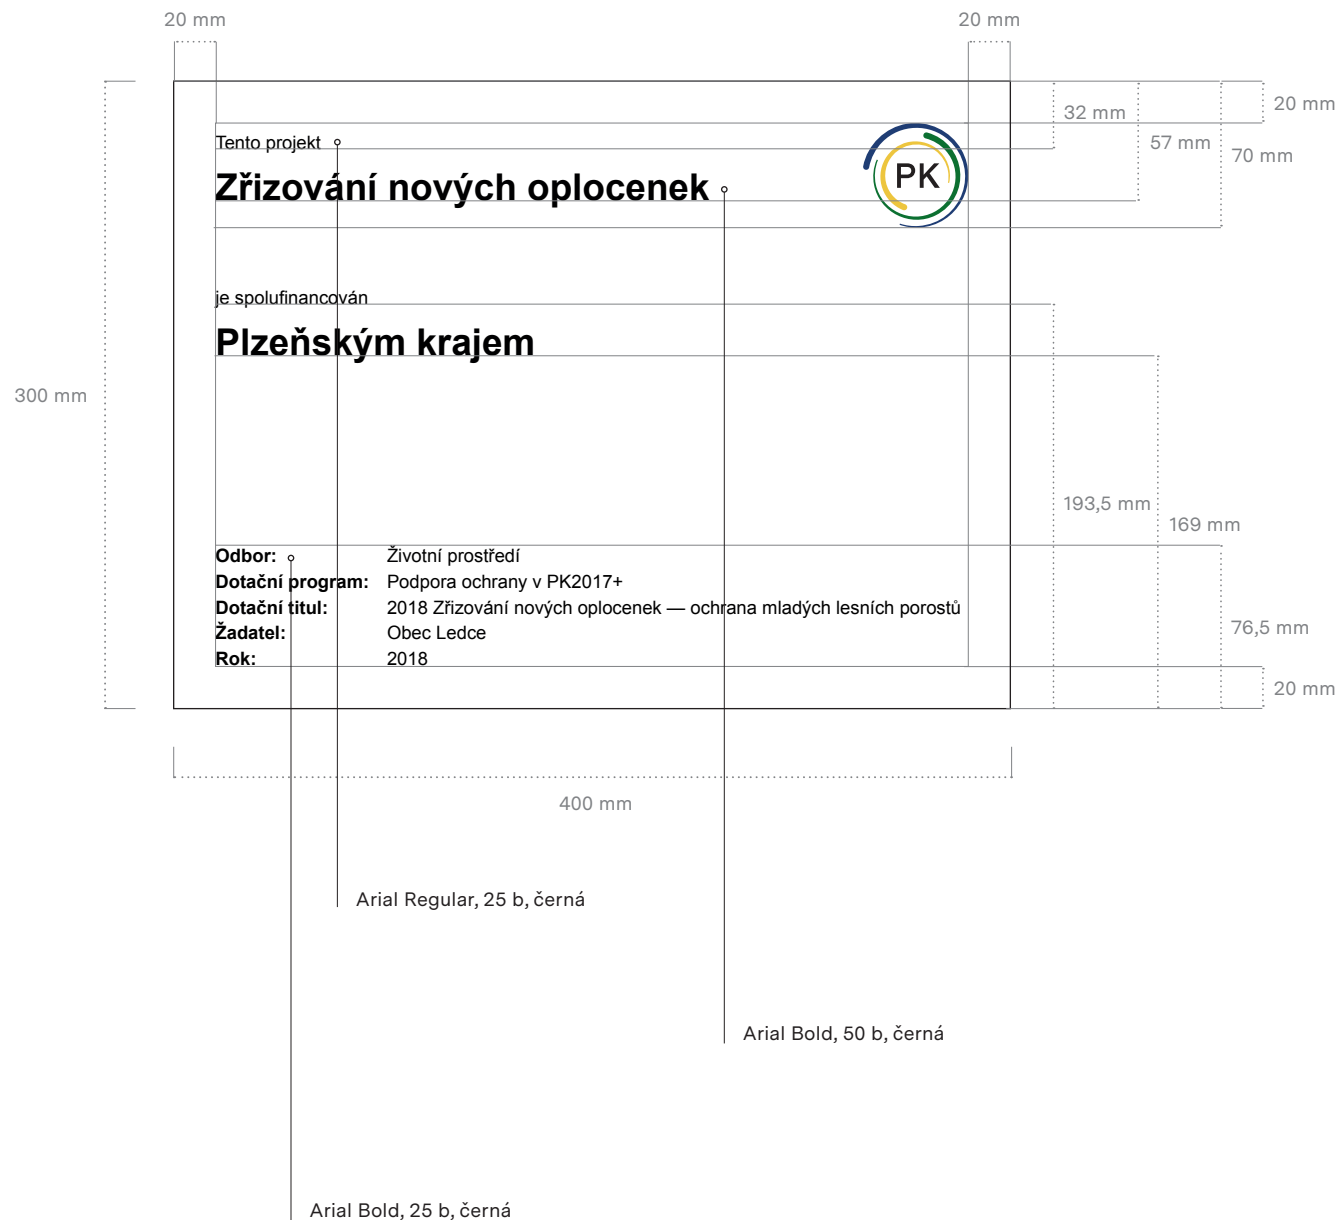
20 mm

20 mm

20 mm

32 mm

57 mm

70 mm

Tento projekt

Zřizování nových oplocenek

PK

je spolufinancován

Plzeňským krajem

300 mm

193,5 mm

169 mm

76,5 mm

20 mm

| | |
|---|---|
| **Odbor:** | Životní prostředí |
| **Dotační program:** | Podpora ochrany v PK2017+ |
| **Dotační titul:** | 2018 Zřizování nových oplocenek — ochrana mladých lesních porostů |
| **Žadatel:** | Obec Ledce |
| **Rok:** | 2018 |

400 mm

Arial Regular, 25 b, černá

Arial Bold, 50 b, černá

Arial Bold, 25 b, černá